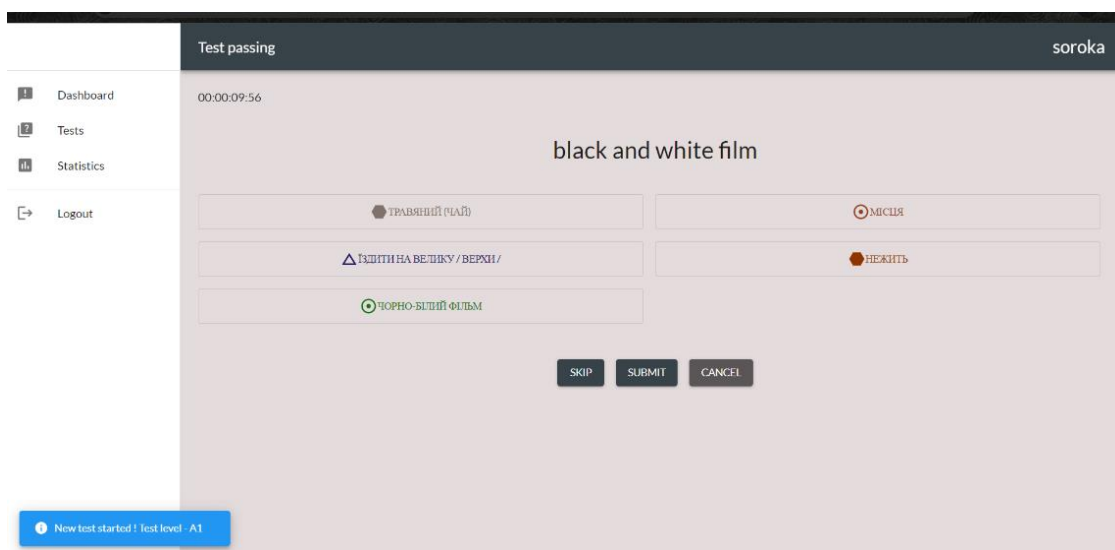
Test passing

soroka

Dashboard
Tests
Statistics
Logout

00:00:09:56

black and white film

ТРАВЯНИЙ (ЧАЙ)

МІСЦЯ

ЇЗДИТИ НА ВЕЛИКУ / ВЕРХИ /

НЕЖИТЬ

ЧОРНО-БІЛИЙ ФІЛЬМ

SKIP SUBMIT CANCEL

New test started ! Test level - A1